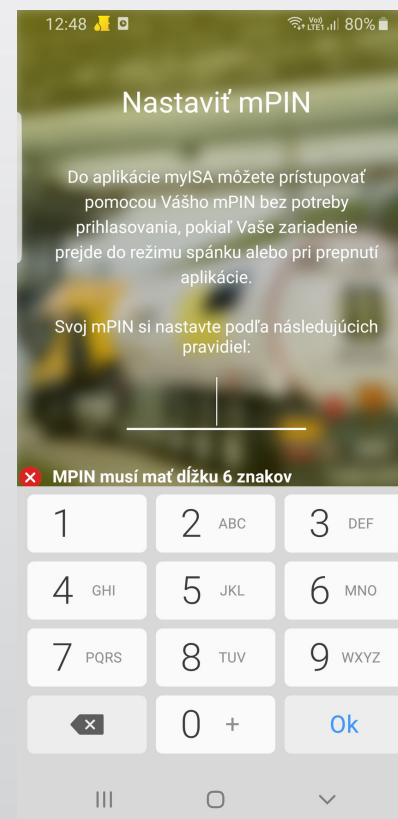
12:48 Vo)) LTE1 80%

Nastaviť mPIN

Do aplikácie myISA môžete prístupovať pomocou Vášho mPIN bez potreby prihlasovania, pokiaľ Vaše zariadenie prejde do režimu spánku alebo pri prepnutí aplikácie.

Svoj mPIN si nastavte podľa nasledujúcich pravidiel:

MPIN musí mať dĺžku 6 znakov

1
2 ABC
3 DEF
4 GHI
5 JKL
6 MNO
7 PQRS
8 TUV
9 WXYZ
0 +
Ok